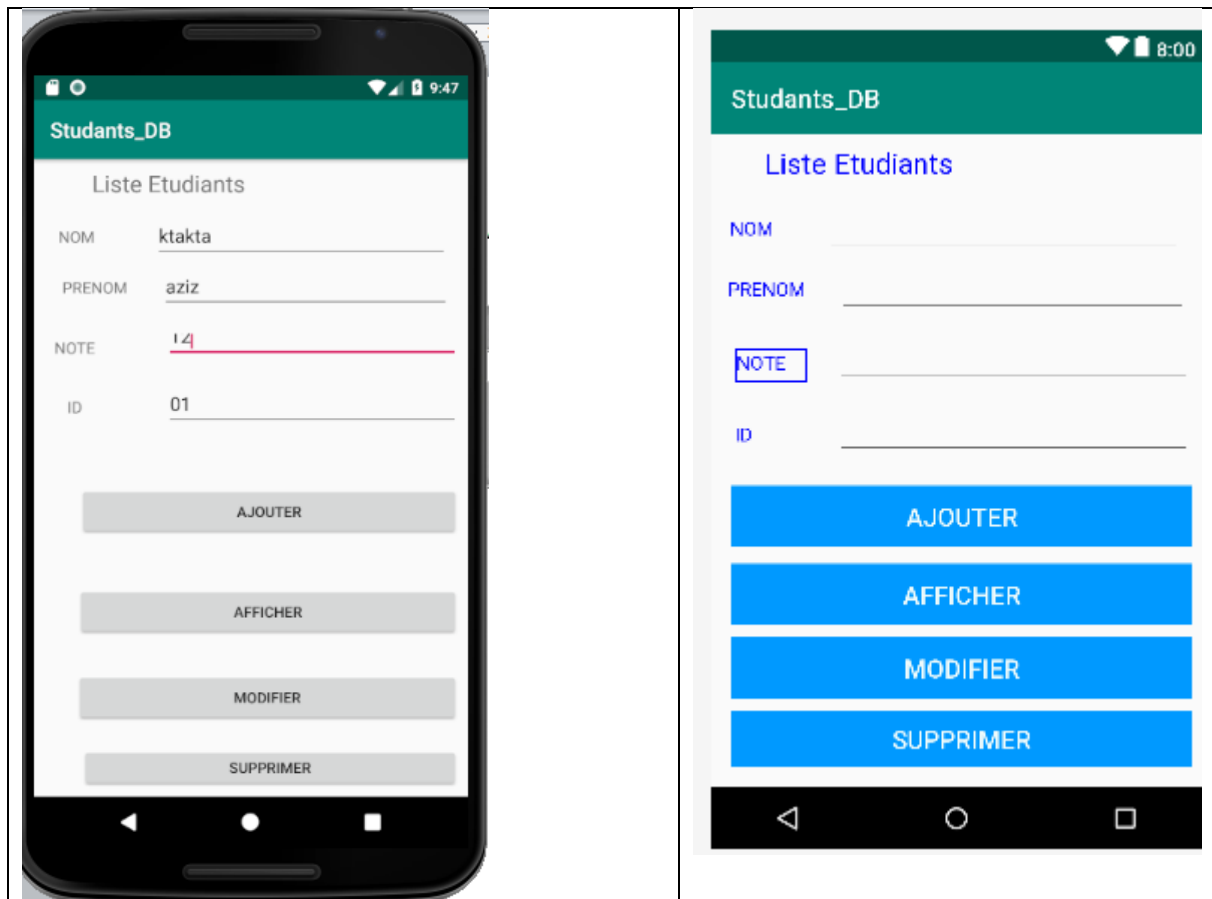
9:47

Studants_DB

Liste Etudiants

NOM ktakta

PRENOM aziz

NOTE 14

ID 01

AJOUTER

AFFICHER

MODIFIER

SUPPRIMER

8:00

Studants_DB

Liste Etudiants

NOM

PRENOM

NOTE

ID

AJOUTER

AFFICHER

MODIFIER

SUPPRIMER